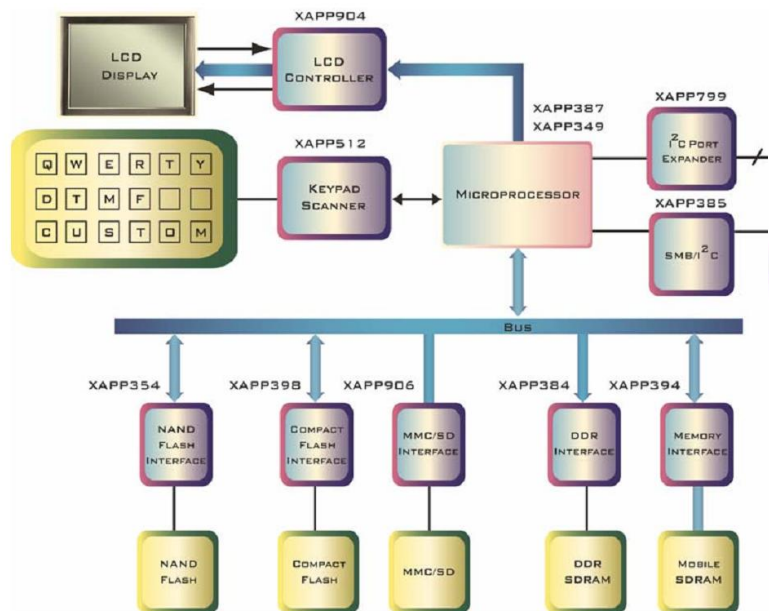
XAPP904

LCD DISPLAY

LCD CONTROLLER

XAPP387
XAPP349

XAPP799

$I^2C$ PORT EXPANDER

XAPP512

Q W E R T Y
D T M F
C U S T O M

KEYPAD SCANNER

MICROPROCESSOR

XAPP385

SMB/$I^2C$

BUS

XAPP354

XAPP398

XAPP906

XAPP384

XAPP394

NAND FLASH INTERFACE

COMPACT FLASH INTERFACE

MMC/SD INTERFACE

DDR INTERFACE

MEMORY INTERFACE

NAND FLASH

COMPACT FLASH

MMC/SD

DDR SDRAM

MOBILE SDRAM